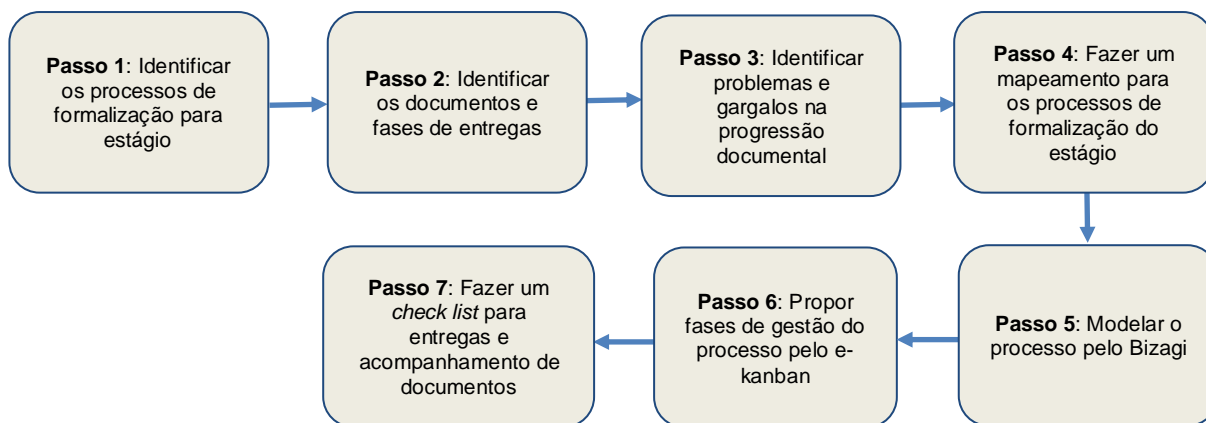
**Passo 1**: Identificar os processos de formalização para estágio

**Passo 2**: Identificar os documentos e fases de entregas

**Passo 3**: Identificar problemas e gargalos na progressão documental

**Passo 4**: Fazer um mapeamento para os processos de formalização do estágio

**Passo 5**: Modelar o processo pelo Bizagi

**Passo 6**: Propor fases de gestão do processo pelo e-kanban

**Passo 7**: Fazer um *check list* para entregas e acompanhamento de documentos